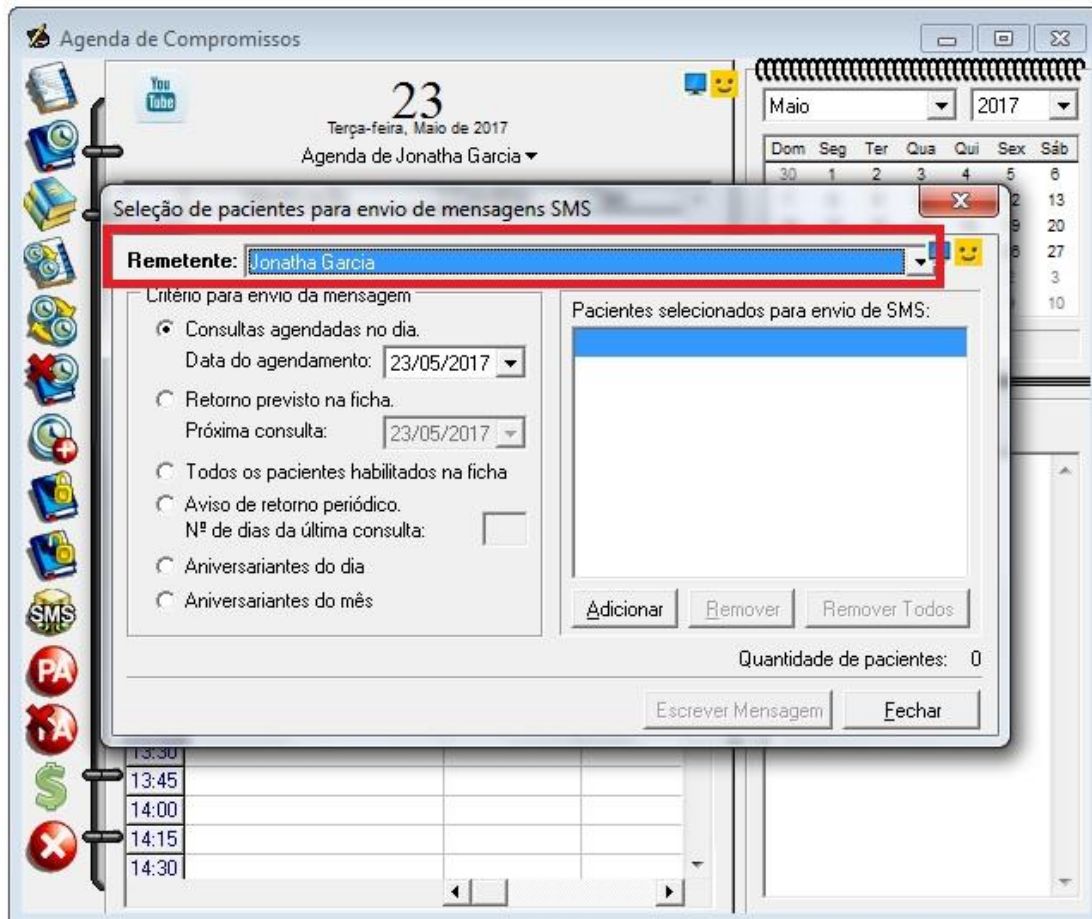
Agenda de Compromissos

You Tube

23
Terça-feira, Maio de 2017
Agenda de Jonatha Garcia ▾

Maio | 2017

| Dom | Seg | Ter | Qua | Qui | Sex | Sáb |
|---|---|---|---|---|---|---|
| 30 | 1 | 2 | 3 | 4 | 5 | 6 |
| | | | | | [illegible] | 13 |
| | | | | | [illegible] | 20 |
| | | | | | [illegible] | 27 |
| | | | | | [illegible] | 3 |
| | | | | | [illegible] | 10 |

Seleção de pacientes para envio de mensagens SMS

Remetente: Jonatha Garcia

Critério para envio da mensagem
Consultas agendadas no dia.
Data do agendamento: 23/05/2017
Retorno previsto na ficha.
Próxima consulta: 23/05/2017
Todos os pacientes habilitados na ficha
Aviso de retorno periódico.
Nº de dias da última consulta:
Aniversariantes do dia
Aniversariantes do mês

Pacientes selecionados para envio de SMS:

Adicionar
Remover
Remover Todos

Quantidade de pacientes: 0

Escrever Mensagem
Fechar

SMS
PA
PA
13:30
13:45
14:00
14:15
14:30